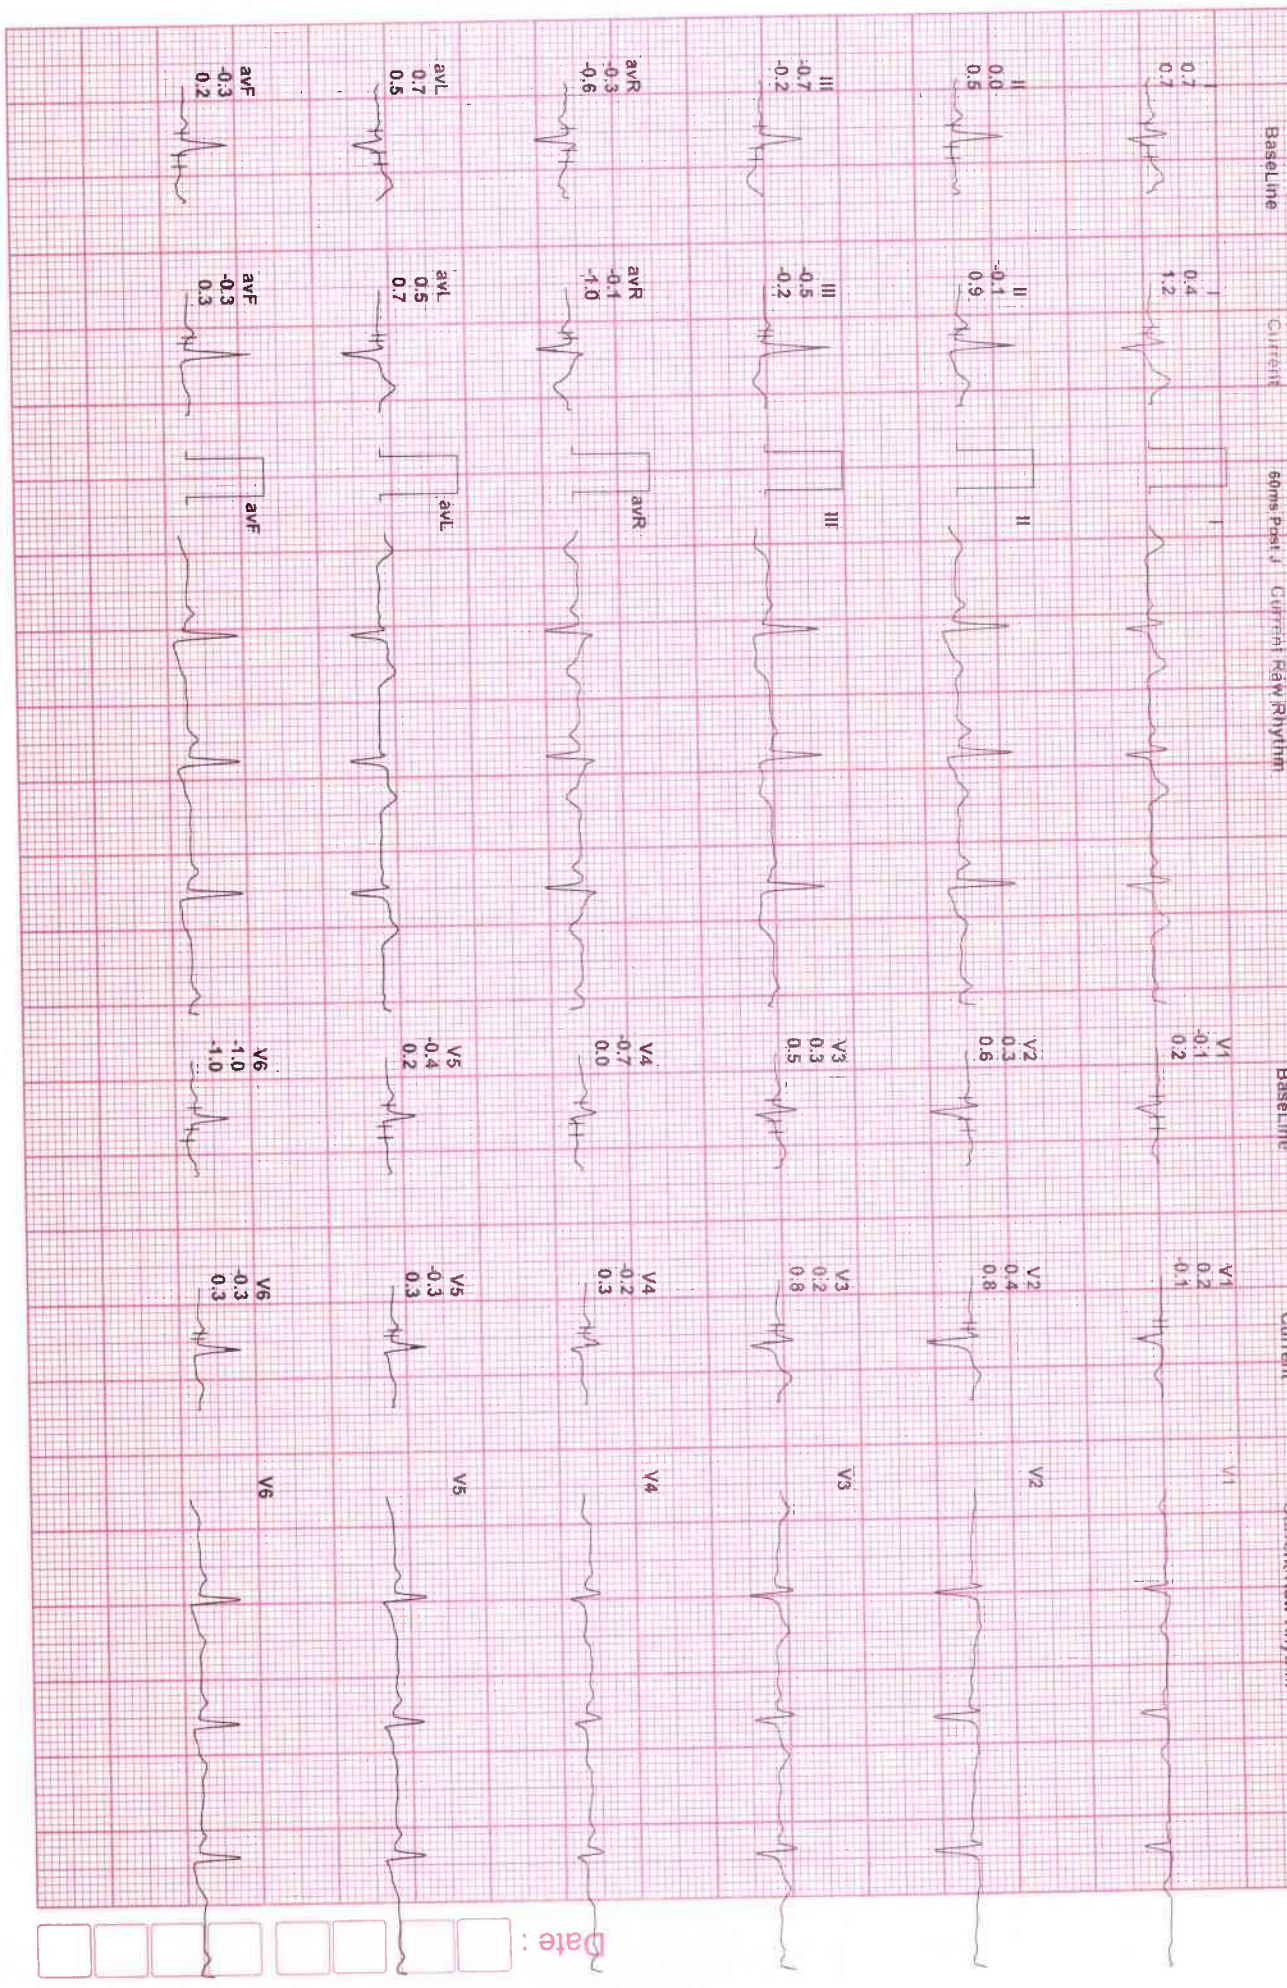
BaseLine
0.7
0.7

Current
0.4
1.2

60ms Post J Current Raw Rhythm

II
0.0
0.5

II
-0.1
0.9

II

III
-0.7
-0.2

III
-0.5
-0.2

III

avR
-0.3
-0.6

avR
-0.1
-1.0

avR

avL
0.7
0.5

avL
0.5
0.7

avL

avF
-0.3
0.2

avF
-0.3
0.3

avF

BaseLine
V1
-0.1
0.2

Current
V1
0.2
-0.1

V1

V2
0.3
0.6

V2
0.4
0.8

V2

V3
0.3
0.5

V3
0.2
0.8

V3

V4
-0.7
0.0

V4
-0.2
0.3

V4

V5
-0.4
0.2

V5
-0.3
0.3

V5

V6
-1.0
-1.0

V6
-0.3
0.3

V6

Date :